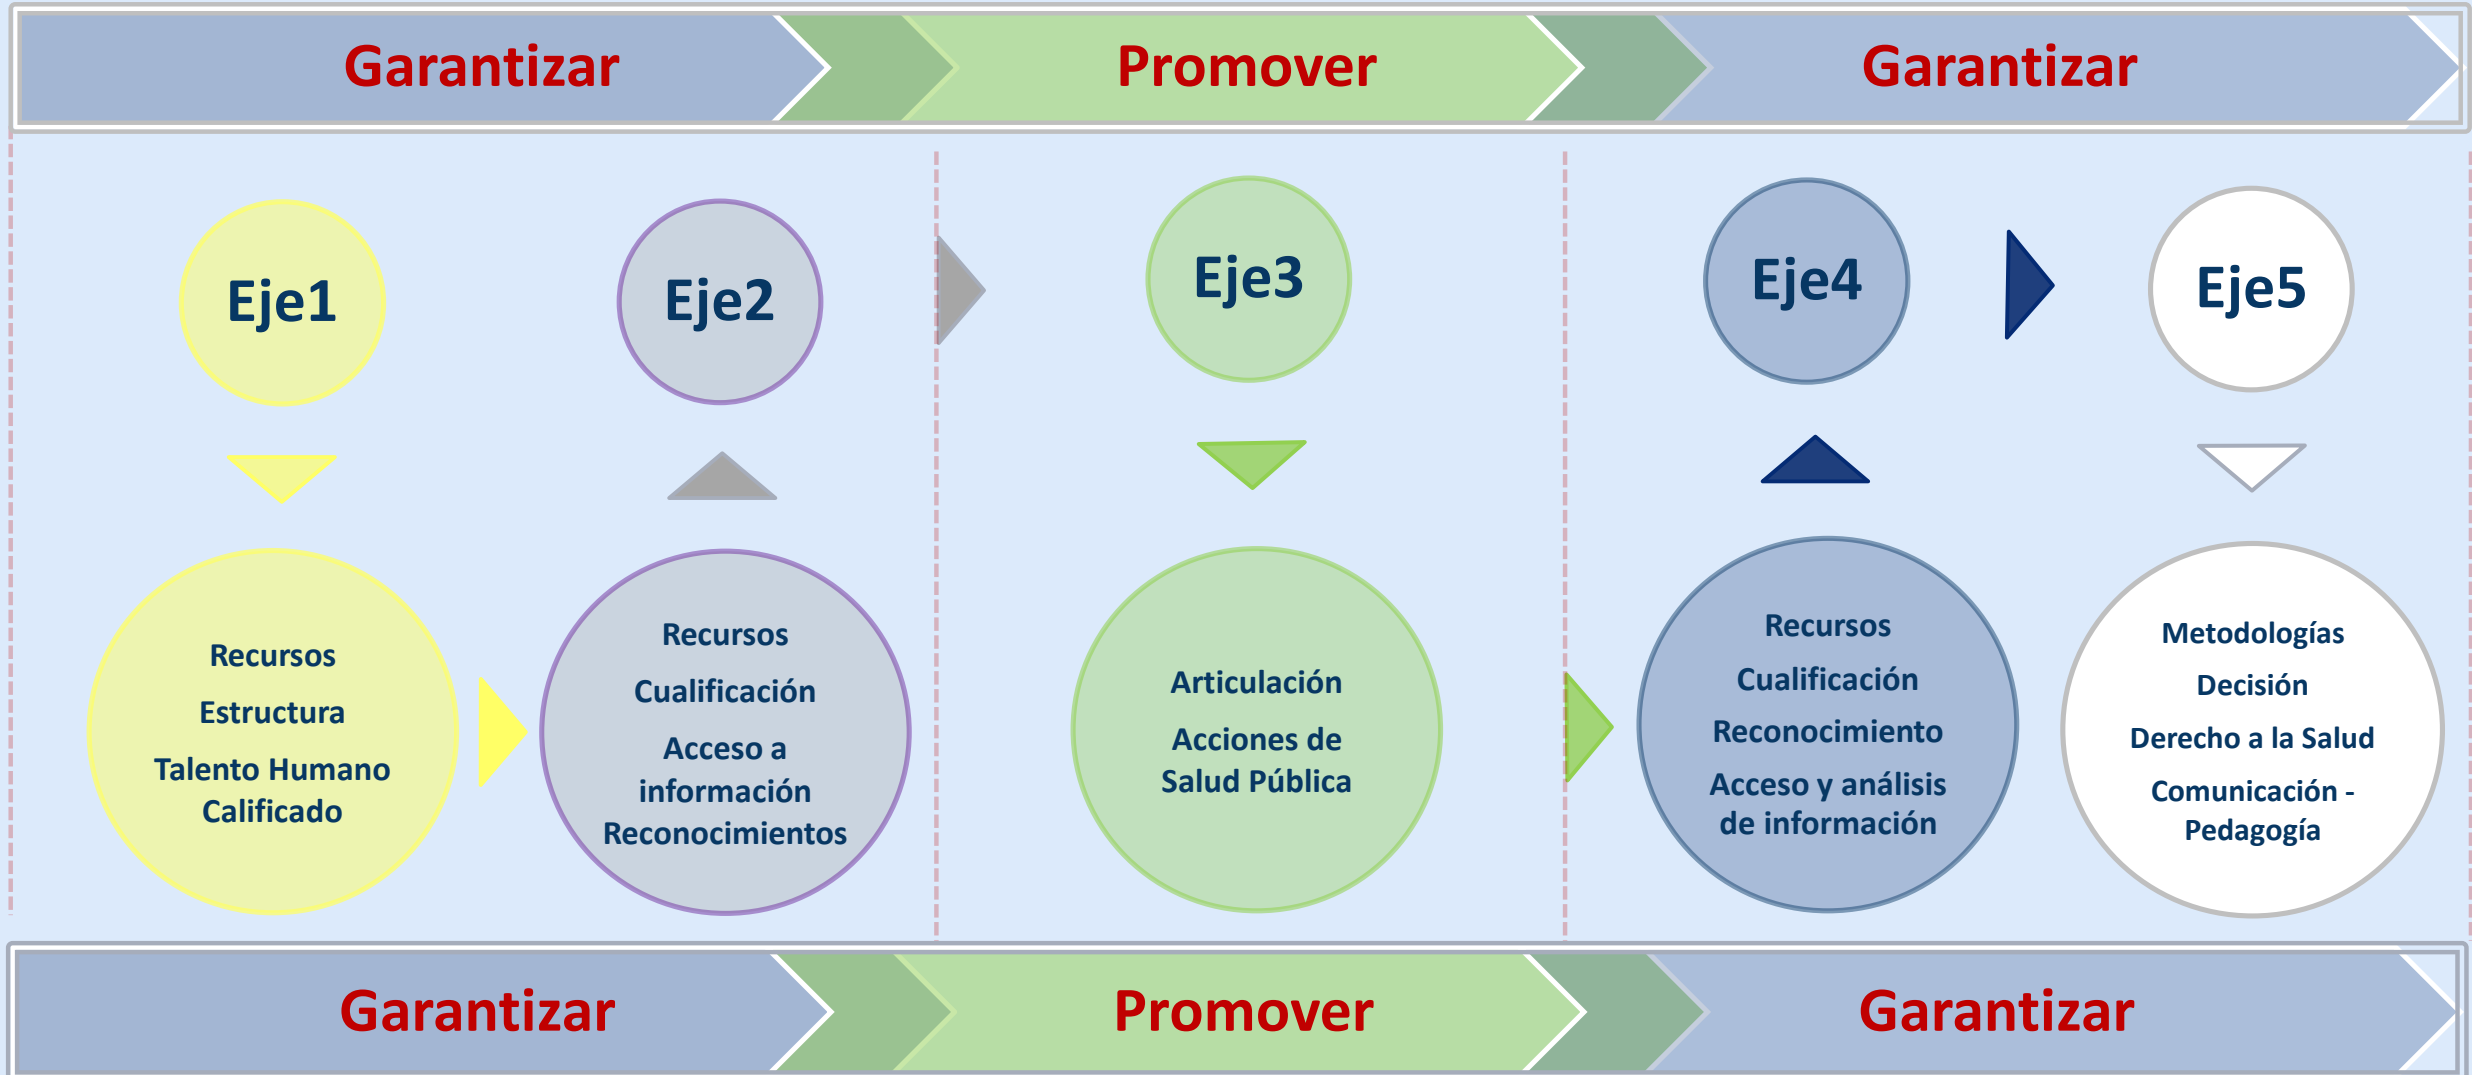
Garantizar Promover Garantizar

Eje1

Recursos
Estructura
Talento Humano Calificado

Eje2

Recursos
Cualificación
Acceso a información
Reconocimientos

Eje3

Articulación
Acciones de Salud Pública

Eje4

Recursos
Cualificación
Reconocimiento
Acceso y análisis de información

Eje5

Metodologías
Decisión
Derecho a la Salud
Comunicación - Pedagogía

Garantizar Promover Garantizar